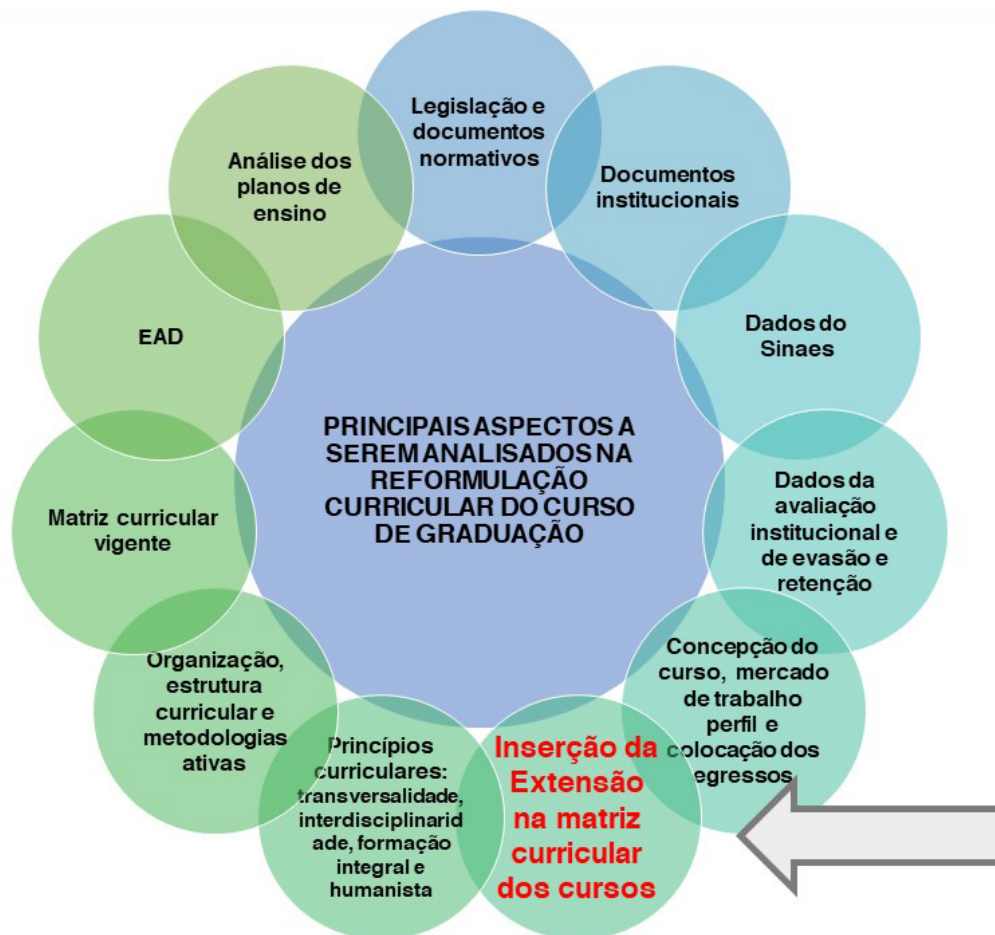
PRINCIPAIS ASPECTOS A SEREM ANALISADOS NA REFORMULAÇÃO CURRICULAR DO CURSO DE GRADUAÇÃO

Legislação e documentos normativos

Documentos institucionais

Dados do Sinaes

Dados da avaliação institucional e de evasão e retenção

Concepção do curso, mercado de trabalho perfil e colocação dos egressos

Inserção da Extensão na matriz curricular dos cursos

Princípios curriculares: transversalidade, interdisciplinaridade, formação integral e humanista

Organização, estrutura curricular e metodologias ativas

Matriz curricular vigente

EAD

Análise dos planos de ensino